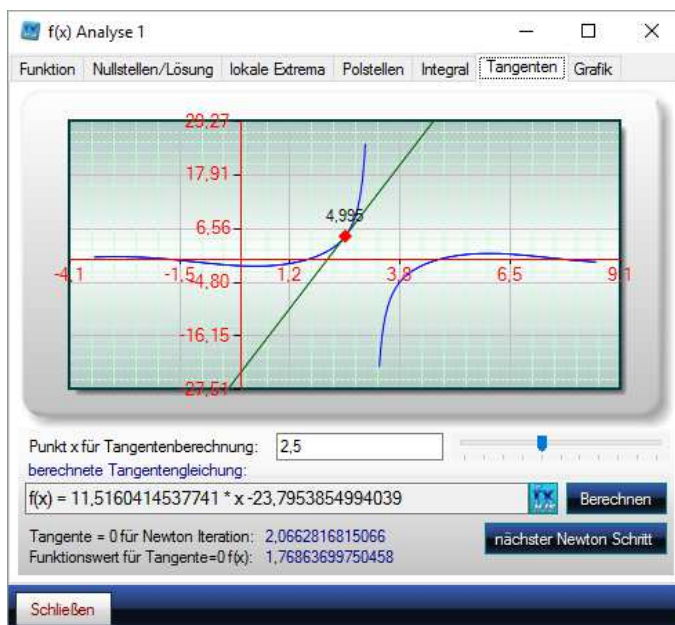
f(x) Analyse 1

Funktion | Nullstellen/Lösung | lokale Extrema | Polstellen | Integral | Tangenten | Grafik

29,27
17,91
6,56
-4,80
-16,15
-27,51
-4,1
-1,5
1,2
3,8
6,5
9,1
4,995

Punkt x für Tangentenberechnung: 2,5

berechnete Tangentengleichung:

f(x) = 11,5160414537741 * x -23,7953854994039

Berechnen

Tangente = 0 für Newton Iteration: 2,0662816815066

Funktionswert für Tangente=0 f(x): 1,76863699750458

nächster Newton Schritt

Schließen